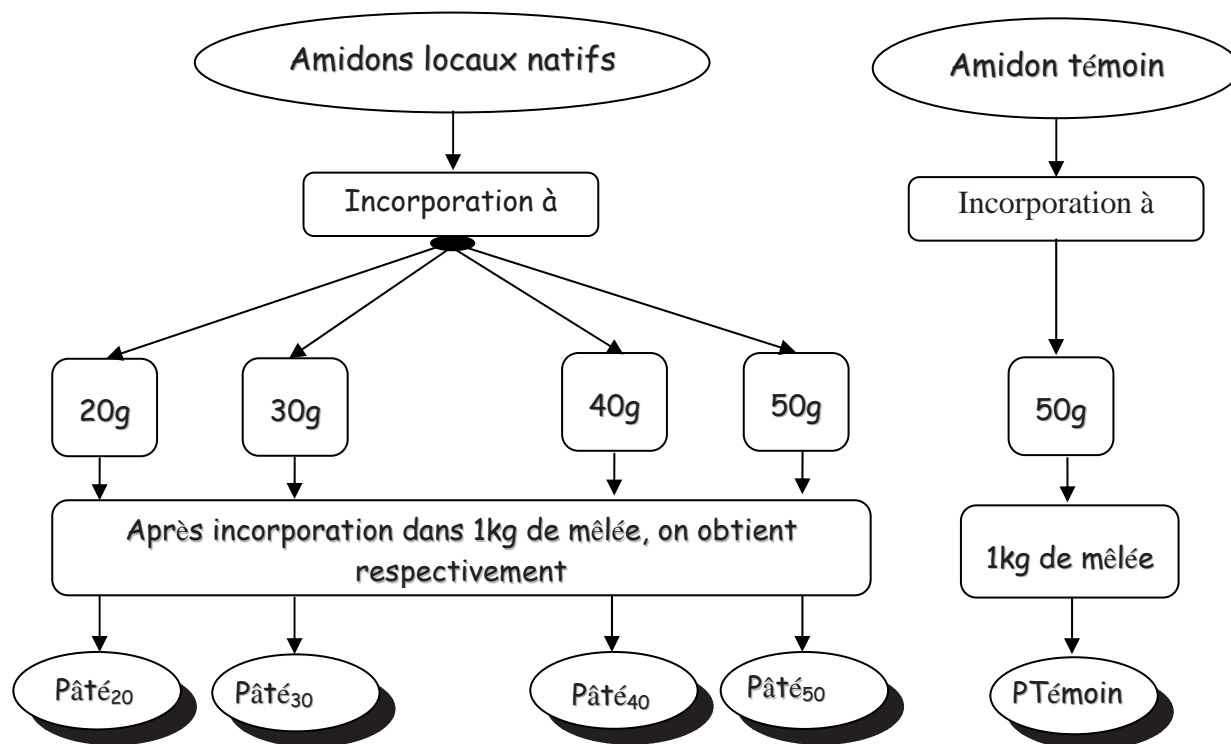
Amidons locaux natifs

Incorporation à

20g

30g

40g

50g

Après incorporation dans 1kg de mêlée, on obtient respectivement

Pâté$_{20}$

Pâté$_{30}$

Pâté$_{40}$

Pâté$_{50}$

Amidon témoin

Incorporation à

50g

1kg de mêlée

PTémoin